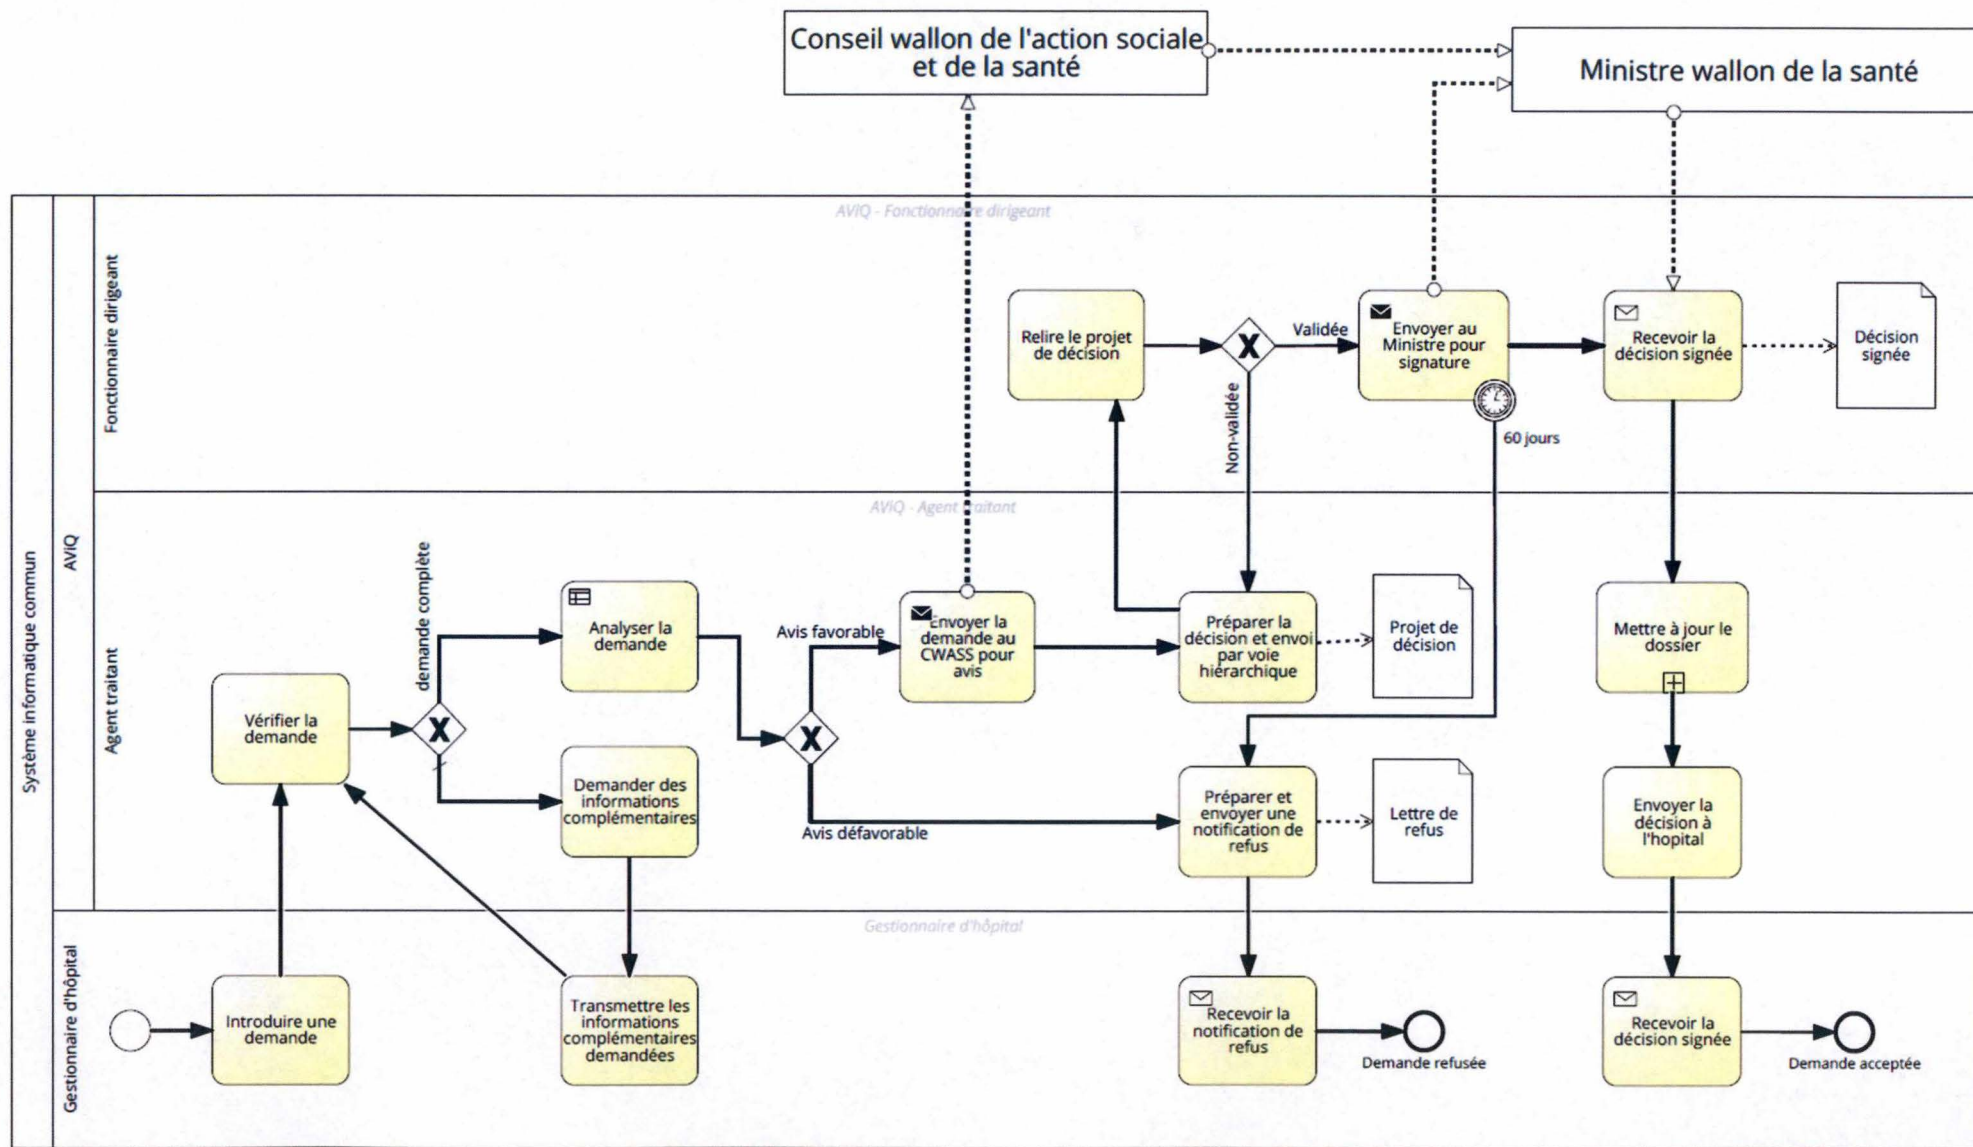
Conseil wallon de l'action sociale et de la santé

Ministre wallon de la santé

Système informatique commun

AVIQ

Fonctionnaire dirigeant

AVIQ - Fonctionnaire dirigeant

Relire le projet de décision

Validée

Non-validée

Envoyer au Ministre pour signature

60 jours

Recevoir la décision signée

Décision signée

Agent traitant

AVIQ - Agent traitant

Vérifier la demande

demande complète

Analyser la demande

Demander des informations complémentaires

Avis favorable

Avis défavorable

Envoyer la demande au CWASS pour avis

Préparer la décision et envoi par voie hiérarchique

Projet de décision

Préparer et envoyer une notification de refus

Lettre de refus

Mettre à jour le dossier

Envoyer la décision à l'hopital

Gestionnaire d'hôpital

Gestionnaire d'hôpital

Introduire une demande

Transmettre les informations complémentaires demandées

Recevoir la notification de refus

Demande refusée

Recevoir la décision signée

Demande acceptée